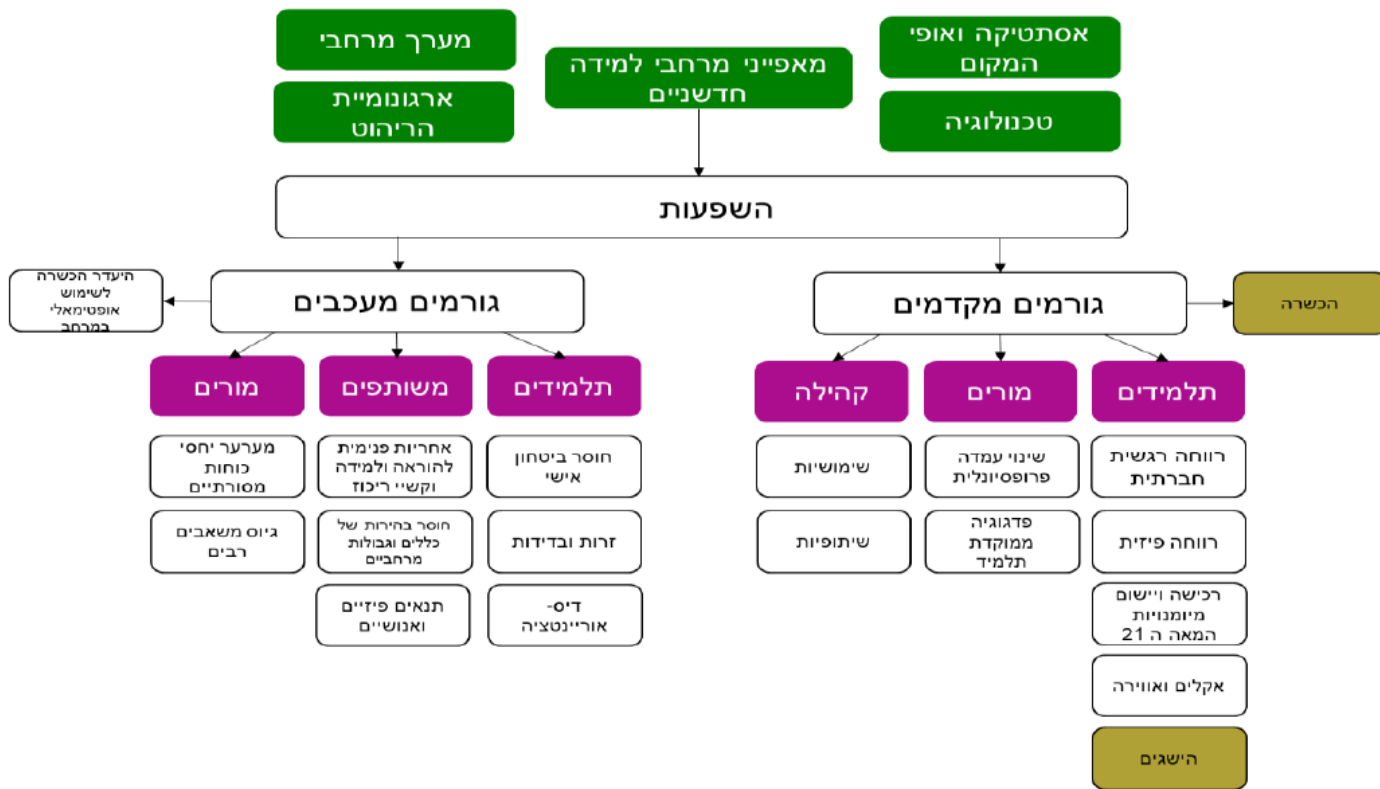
אסתטיקה ואופי המקום

טכנולוגיה

מאפייני מרחבי למידה חדשניים

מערך מרחבי

ארגונומיית הריהוט

השפעות

גורמים מקדמים

הכשרה

גורמים מעכבים

היעדר הכשרה לשימוש אופטימאלי במרחב

תלמידים

רווחה רגשית חברתית

רווחה פיזית

רכישה ויישום מיומנויות המאה ה 21

אקלים ואווירה

הישגים

מורים

שינוי עמדה פרופסיונלית

פדגוגיה ממוקדת תלמיד

קהילה

שימושיות

שיתופיות

תלמידים

חוסר ביטחון אישי

זרות ובדידות

דיס-אוריינטציה

משותפים

אחריות פנימית להוראה ולמידה וקשיי ריכוז

חוסר בהירות של כללים וגבולות מרחביים

תנאים פיזיים ואנושיים

מורים

מערער יחסי כוחות מסורתיים

גיוס משאבים רבים